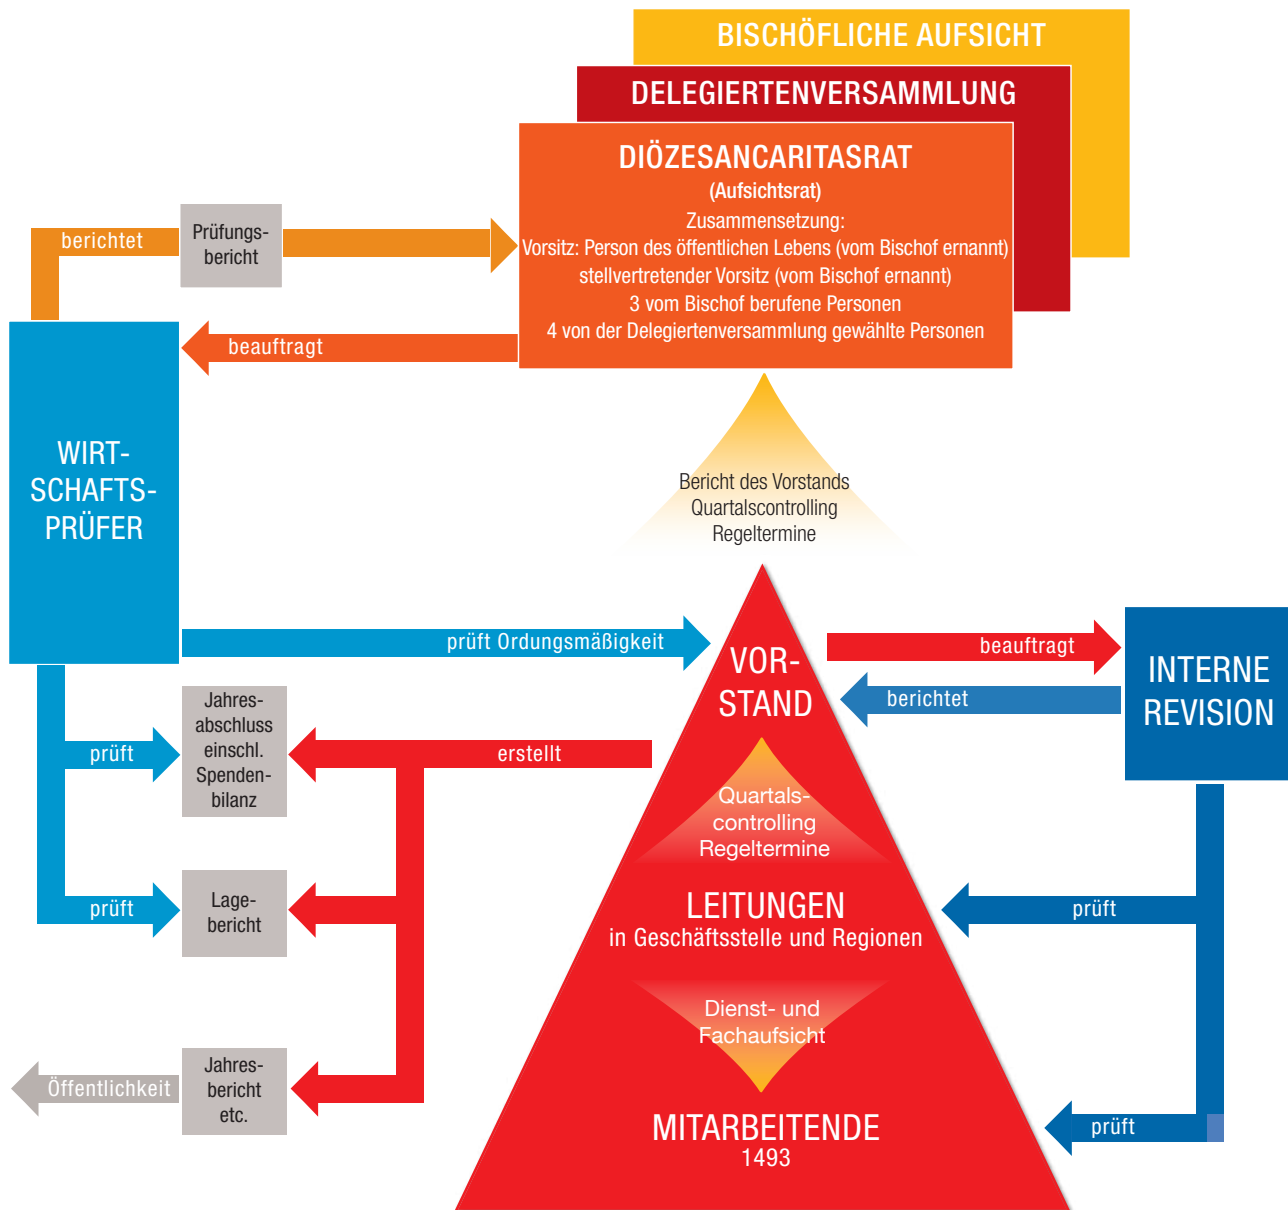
BISCHÖFLICHE AUFSICHT

DELEGIERTENVERSAMMLUNG

DIÖZESANCARITASRAT
(Aufsichtsrat)
Zusammensetzung:
Vorsitz: Person des öffentlichen Lebens (vom Bischof ernannt)
stellvertretender Vorsitz (vom Bischof ernannt)
3 vom Bischof berufene Personen
4 von der Delegiertenversammlung gewählte Personen

berichtet

Prüfungsbericht

beauftragt

WIRTSCHAFTSPRÜFER

Bericht des Vorstands
Quartalscontrolling
Regeltermine

prüft Ordungsmäßigkeit

VORSTAND

beauftragt

berichtet

INTERNE REVISION

prüft

Jahresabschluss einschl. Spendenbilanz

erstellt

Quartalscontrolling
Regeltermine

prüft

Lagebericht

LEITUNGEN
in Geschäftsstelle und Regionen

prüft

Dienst- und Fachaufsicht

Öffentlichkeit

Jahresbericht etc.

MITARBEITENDE
1493

prüft